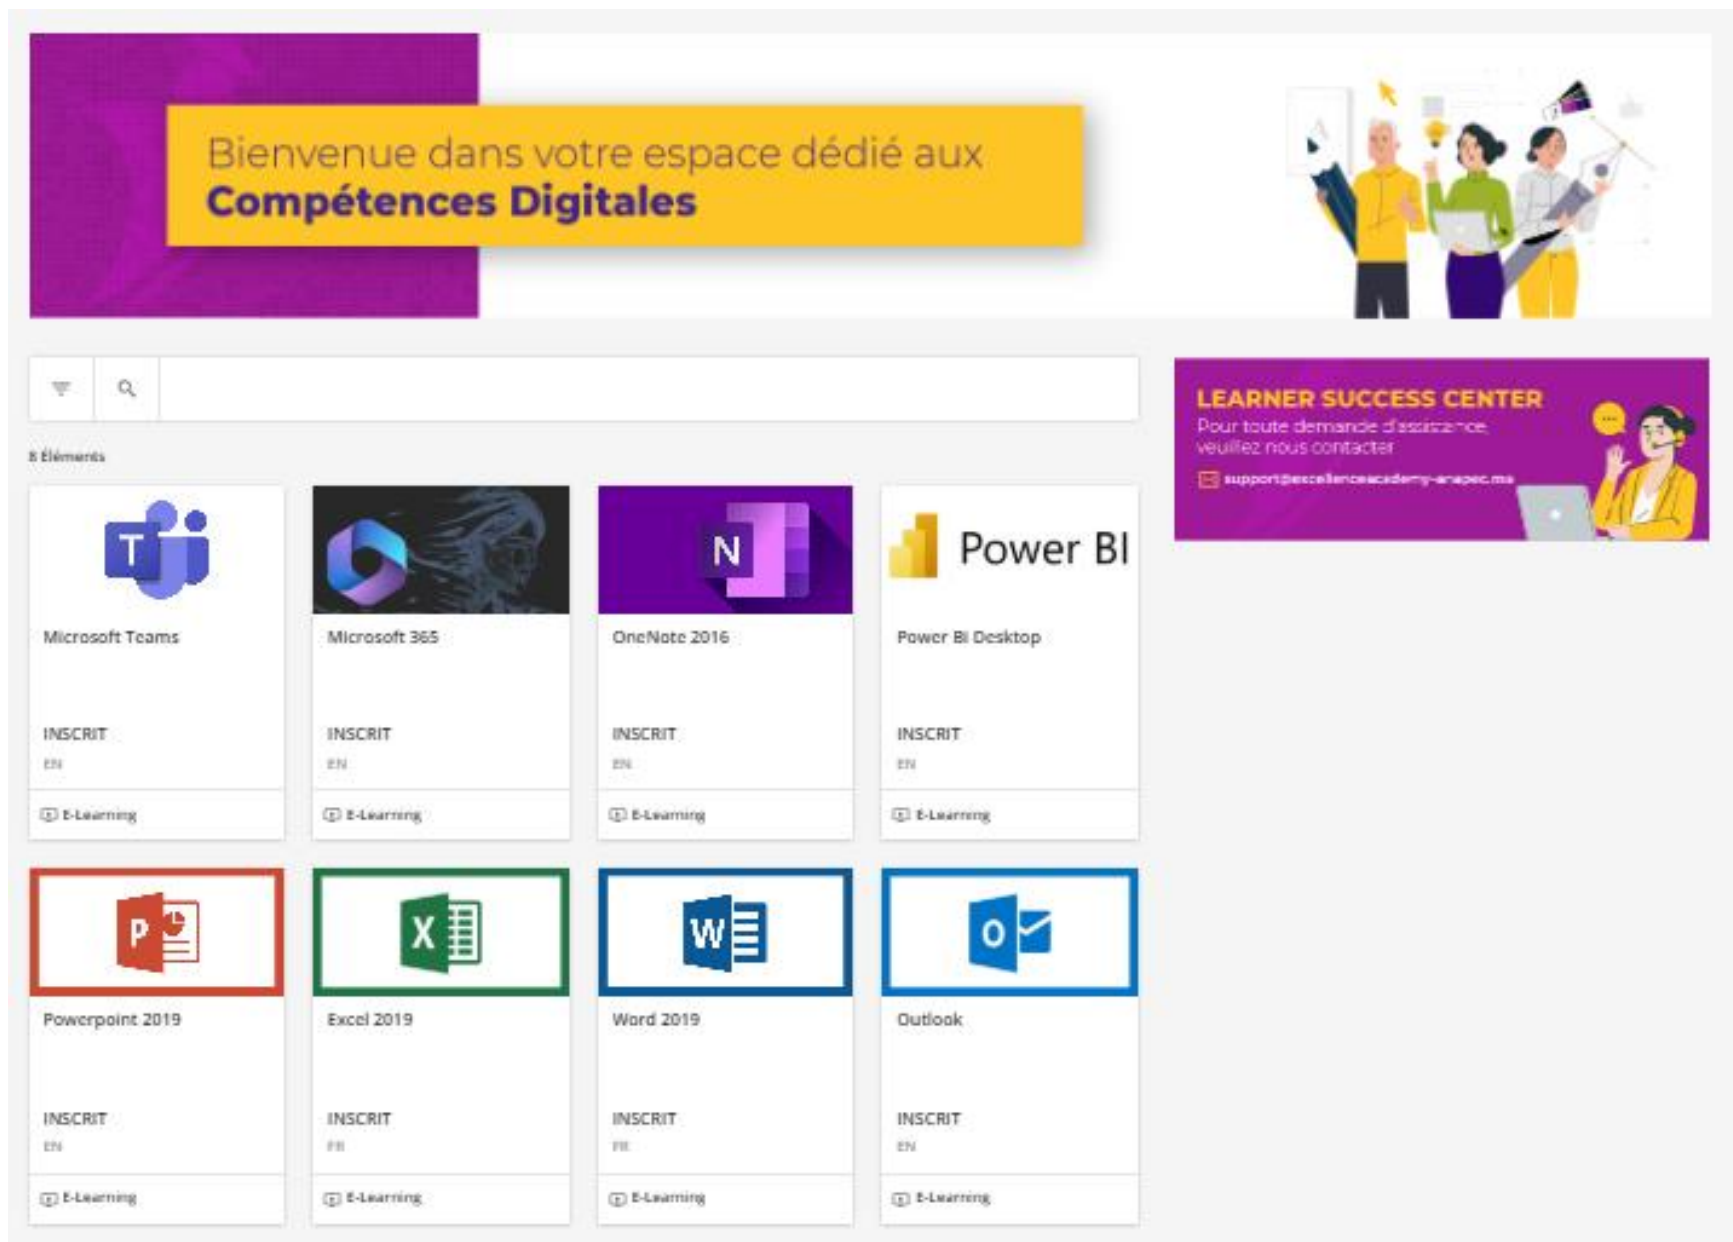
Bienvenue dans votre espace dédié aux
**Compétences Digitales**

8 Éléments

LEARNER SUCCESS CENTER
Pour toute demande d'assistance, veuillez nous contacter
support@excellenceacademy-anapec.ma

T
Microsoft Teams
INSCRIT
EN
E-Learning

Microsoft 365
INSCRIT
EN
E-Learning

N
OneNote 2016
INSCRIT
EN
E-Learning

Power BI
Power BI Desktop
INSCRIT
EN
E-Learning

P
Powerpoint 2019
INSCRIT
EN
E-Learning

X
Excel 2019
INSCRIT
FR
E-Learning

W
Word 2019
INSCRIT
FR
E-Learning

O
Outlook
INSCRIT
EN
E-Learning